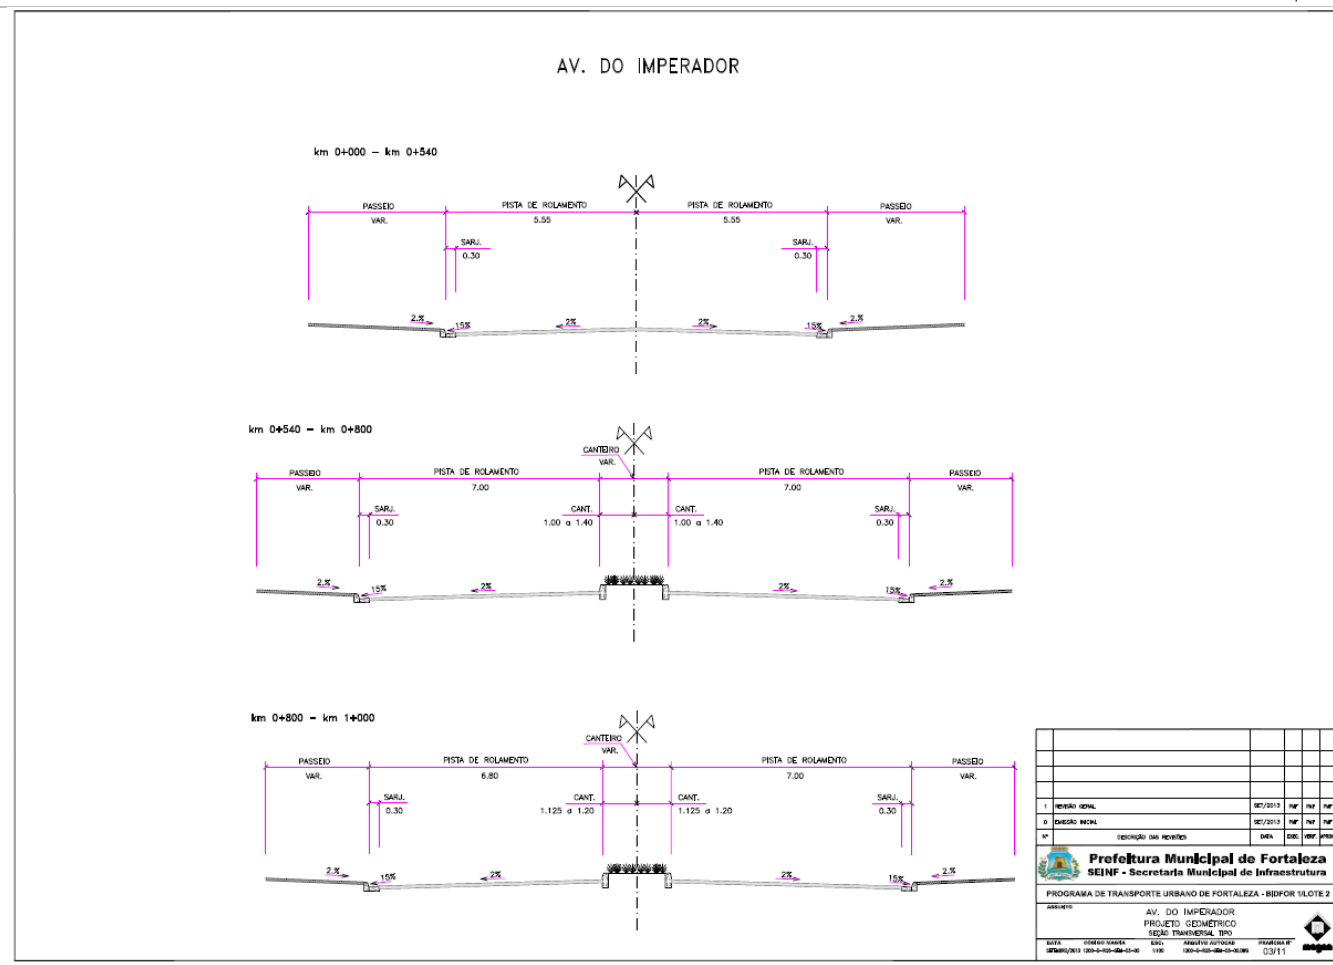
AV. DO IMPERADOR

km 0+000 – km 0+540

PASSEIO
VAR.
PISTA DE ROLAMENTO
5.55
PISTA DE ROLAMENTO
5.55
PASSEIO
VAR.
SARJ.
0.30
SARJ.
0.30
2.%
15%
2%
2%
15%
2.%

km 0+540 – km 0+800

CANTEIRO
VAR.
PASSEIO
VAR.
PISTA DE ROLAMENTO
7.00
PISTA DE ROLAMENTO
7.00
PASSEIO
VAR.
SARJ.
0.30
CANT.
1.00 a 1.40
CANT.
1.00 a 1.40
SARJ.
0.30
2.%
15%
2%
2%
15%
2.%

km 0+800 – km 1+000

CANTEIRO
VAR.
PASSEIO
VAR.
PISTA DE ROLAMENTO
6.80
PISTA DE ROLAMENTO
7.00
PASSEIO
VAR.
SARJ.
0.30
CANT.
1.125 a 1.20
CANT.
1.125 a 1.20
SARJ.
0.30
2.%
15%
2%
2%
15%
2.%

| 1 | REVISÃO GERAL | SET/2013 | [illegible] | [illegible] | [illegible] |
| 0 | EMISSÃO INICIAL | SET/2013 | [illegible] | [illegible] | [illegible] |
| Nº | DESCRIÇÃO DAS REVISÕES | DATA | EXEC. | VERIF. | APROV. |

Prefeitura Municipal de Fortaleza
SEINF - Secretaria Municipal de Infraestrutura

PROGRAMA DE TRANSPORTE URBANO DE FORTALEZA - BIDFOR 1/LOTE 2

ASSUNTO
AV. DO IMPERADOR
PROJETO GEOMÉTRICO
SEÇÃO TRANSVERSAL TIPO

DATA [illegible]/2013
CÓDIGO MAGNA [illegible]
ESC. 1:100
ARQUIVO AUTOCAD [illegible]
PRANCHA Nº 03/11
magna